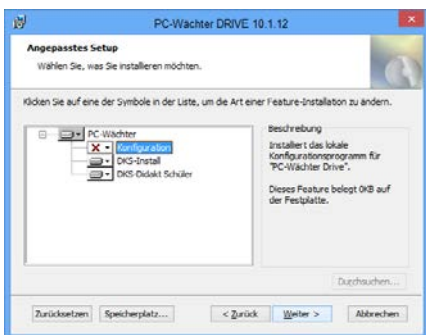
PC-Wächter DRIVE 10.1.12

Angepasstes Setup

Wählen Sie, was Sie installieren möchten.

Klicken Sie auf eine der Symbole in der Liste, um die Art einer Feature-Installation zu ändern.

PC-Wächter
Konfiguration
DKS-Install
DKS-Didakt Schüler

Beschreibung

Installiert das lokale Konfigurationsprogramm für "PC-Wächter Drive".

Dieses Feature belegt 0KB auf der Festplatte.

Durchsuchen...

Zurücksetzen Speicherplatz... < Zurück Weiter > Abbrechen